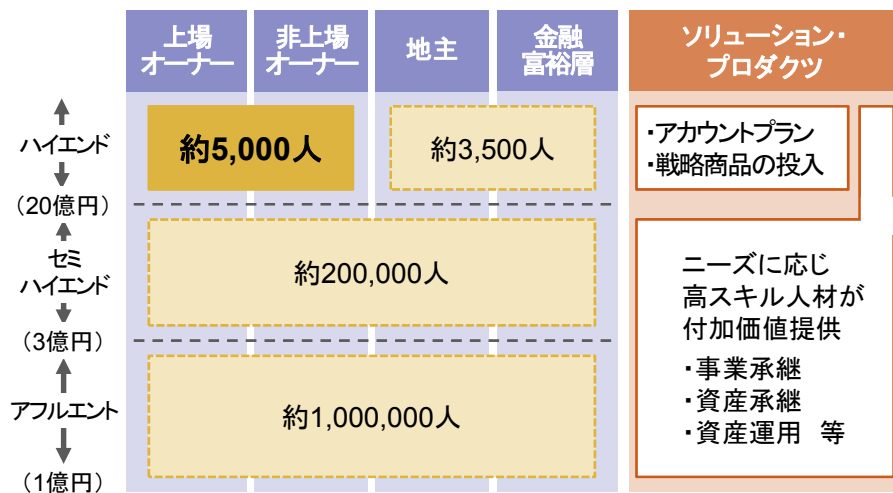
上場オーナー

非上場オーナー

地主

金融富裕層

ソリューション・プロダクツ

ハイエンド

（20億円）

セミハイエンド

（3億円）

アフルエント

（1億円）

約5,000人

約3,500人

約200,000人

約1,000,000人

・アカウントプラン
・戦略商品の投入

ニーズに応じ高スキル人材が付加価値提供

・事業承継
・資産承継
・資産運用　等